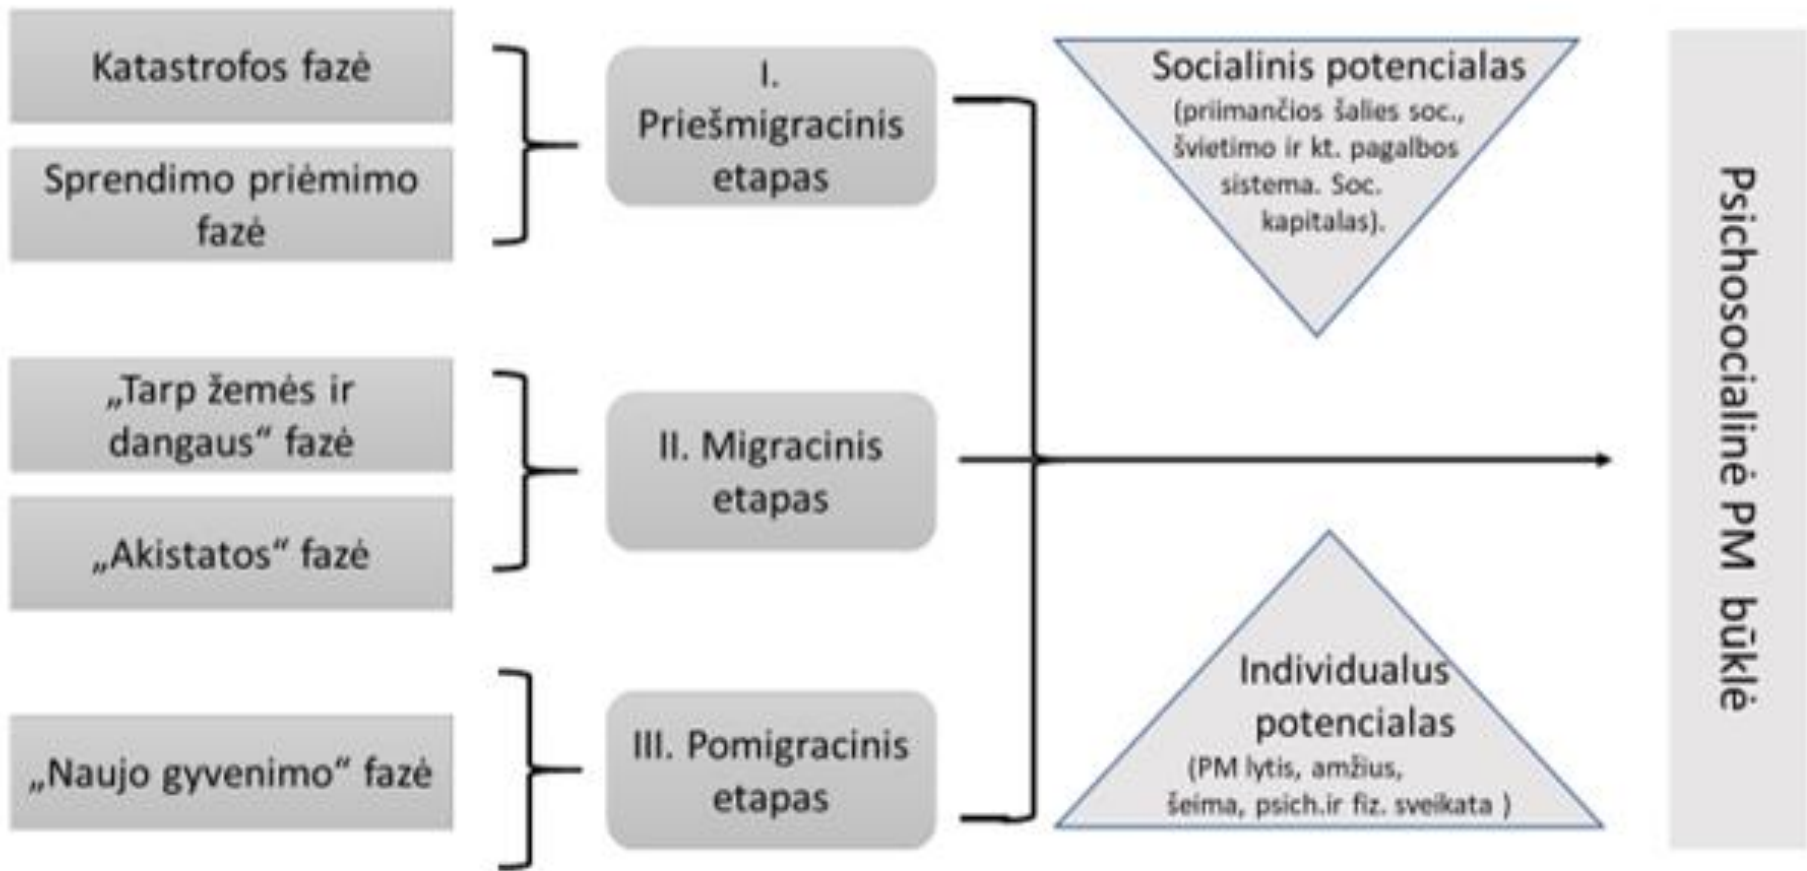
Katastrofos fazė

Sprendimo priėmimo fazė

I. Priešmigracinis etapas

„Tarp žemės ir dangaus“ fazė

„Akistatos“ fazė

II. Migracinis etapas

„Naujo gyvenimo“ fazė

III. Pomigracinis etapas

Socialinis potencialas (priimančios šalies soc., švietimo ir kt. pagalbos sistema. Soc. kapitalas).

Individualus potencialas (PM lytis, amžius, šeima, psich.ir fiz. sveikata )

Psichosocialinė PM būklė